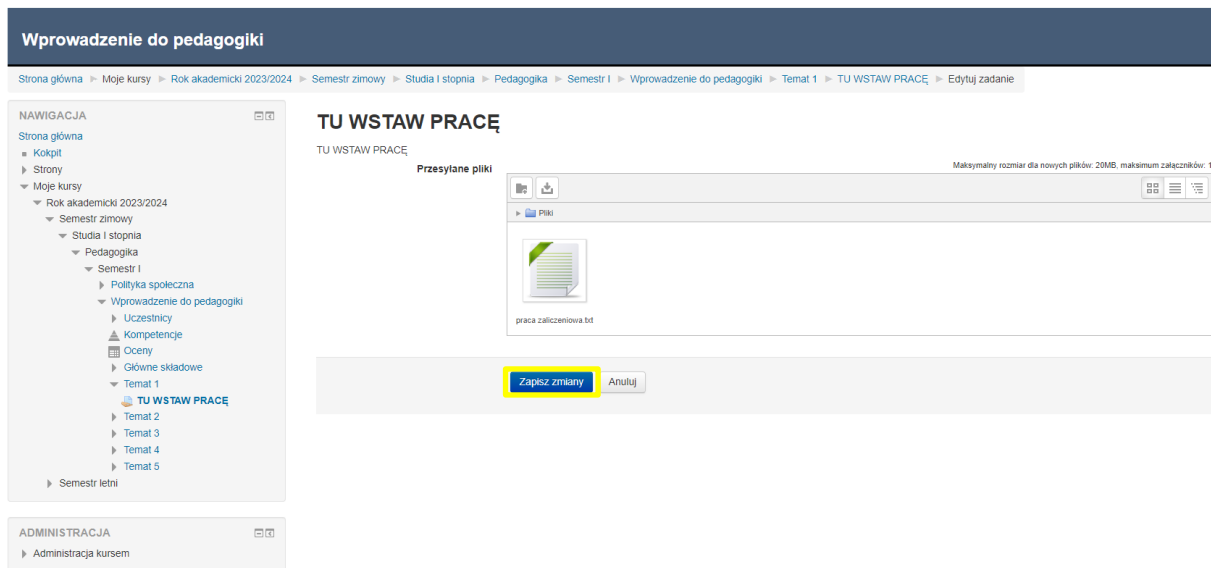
Wprowadzenie do pedagogiki

Strona główna ► Moje kursy ► Rok akademicki 2023/2024 ► Semestr zimowy ► Studia I stopnia ► Pedagogika ► Semestr I ► Wprowadzenie do pedagogiki ► Temat 1 ► TU WSTAW PRACĘ ► Edytuj zadanie

NAWIGACJA

Strona główna
Kokpit
Strony
Moje kursy
Rok akademicki 2023/2024
Semestr zimowy
Studia I stopnia
Pedagogika
Semestr I
Polityka społeczna
Wprowadzenie do pedagogiki
Uczestnicy
Kompetencje
Oceny
Główne składowe
Temat 1
TU WSTAW PRACĘ
Temat 2
Temat 3
Temat 4
Temat 5
Semestr letni

ADMINISTRACJA

Administracja kursem

TU WSTAW PRACĘ

TU WSTAW PRACĘ

Przesylane pliki

Maksymalny rozmiar dla nowych plików: 20MB, maksimum załączników: 1

Pliki

praca zaliczeniowa.txt

Zapisz zmiany
Anuluj